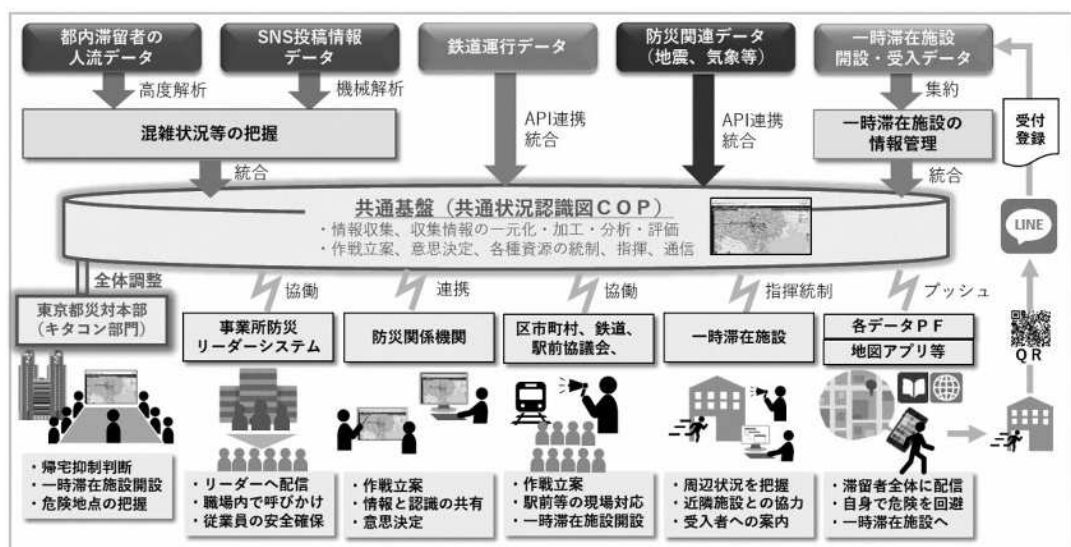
都内滞留者の人流データ

SNS投稿情報データ

鉄道運行データ

防災関連データ（地震、気象等）

一時滞在施設開設・受入データ

高度解析

機械解析

API連携統合

API連携統合

集約

受付登録

混雑状況等の把握

一時滞在施設の情報管理

統合

統合

共通基盤（共通状況認識図ＣＯＰ）
・情報収集、収集情報の一元化・加工・分析・評価
・作戦立案、意思決定、各種資源の統制、指揮、通信

LINE

全体調整

協働

連携

協働

指揮統制

プッシュ

東京都災対本部（キタコン部門）

事業所防災リーダーシステム

防災関係機関

区市町村、鉄道、駅前協議会、

一時滞在施設

各データＰＦ

地図アプリ等

ＱＲ

・帰宅抑制判断
・一時滞在施設開設
・危険地点の把握

・リーダーへ配信
・職場内で呼びかけ
・従業員の安全確保

・作戦立案
・情報と認識の共有
・意思決定

・作戦立案
・駅前等の現場対応
・一時滞在施設開設

・周辺状況を把握
・近隣施設との協力
・受入者への案内

・滞留者全体に配信
・自身で危険を回避
・一時滞在施設へ